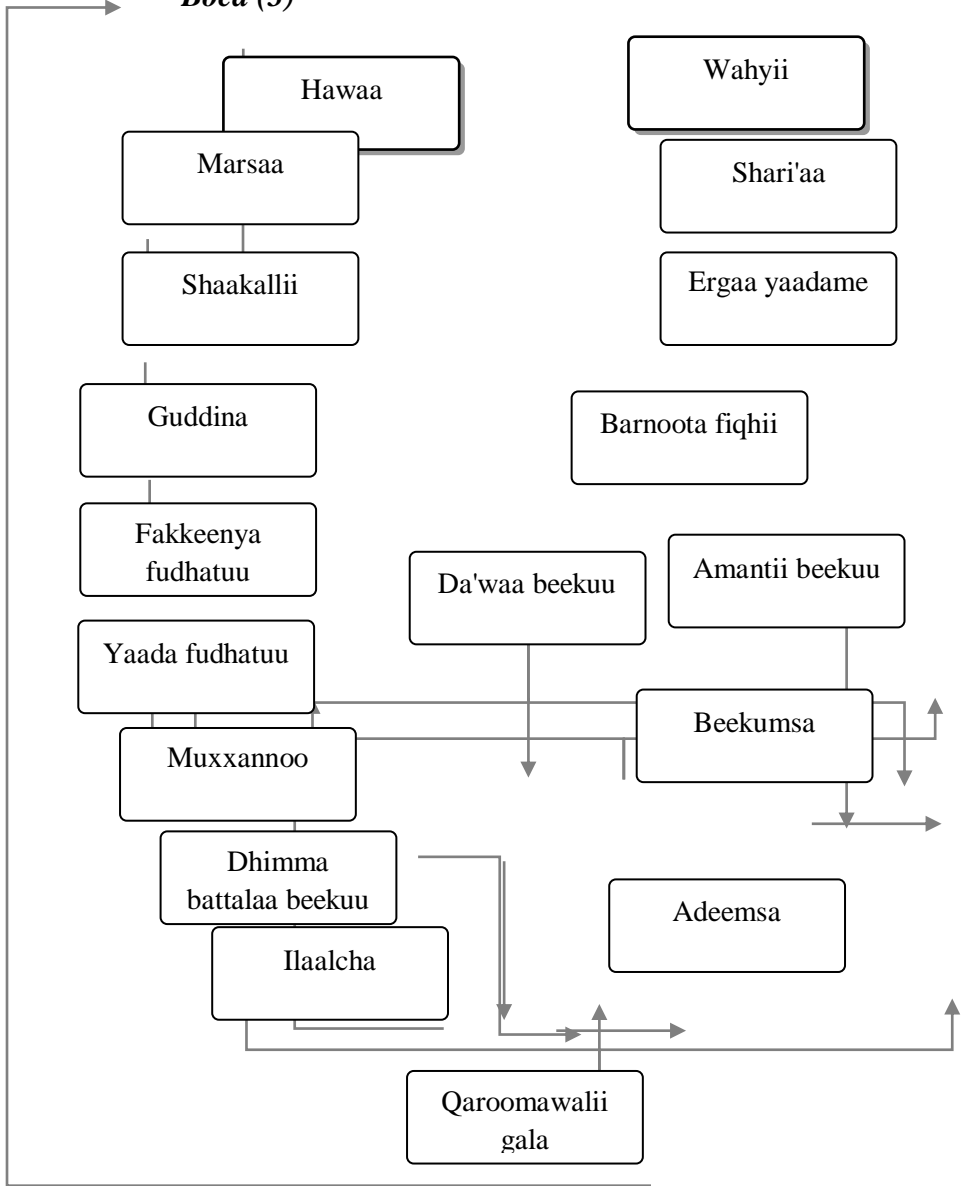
Boca (3)

Hawaa

Marsaa

Shaakallii

Guddina

Fakkeenya fudhatuu

Yaada fudhatuu

Muxxannoo

Dhimma battalaa beekuu

Ilaalcha

Wahyii

Shari'aa

Ergaa yaadame

Barnoota fiqhii

Da'waa beekuu

Amantii beekuu

Beekumsa

Adeemsa

Qaroomawalii gala